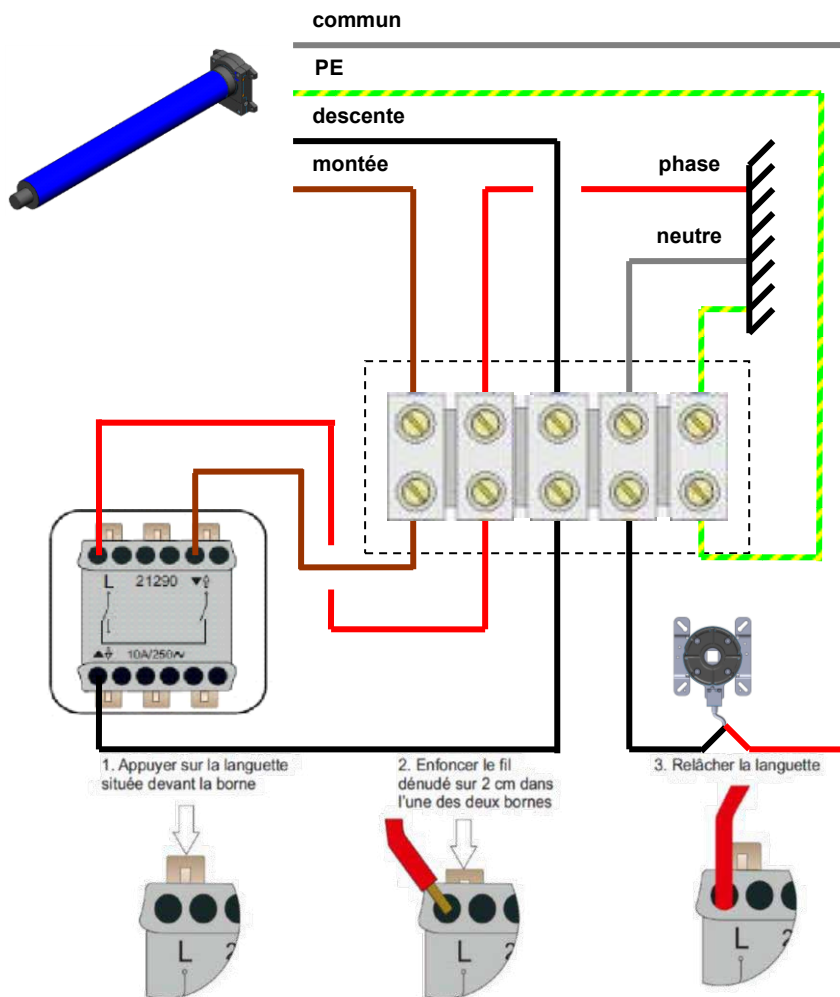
commun

PE

descente

montée

phase

neutre

L 21290 ▼

▲ 10A/250∿

1. Appuyer sur la languette située devant la borne

2. Enfoncer le fil dénudé sur 2 cm dans l'une des deux bornes

3. Relâcher la languette

L 2

L 2

L 2